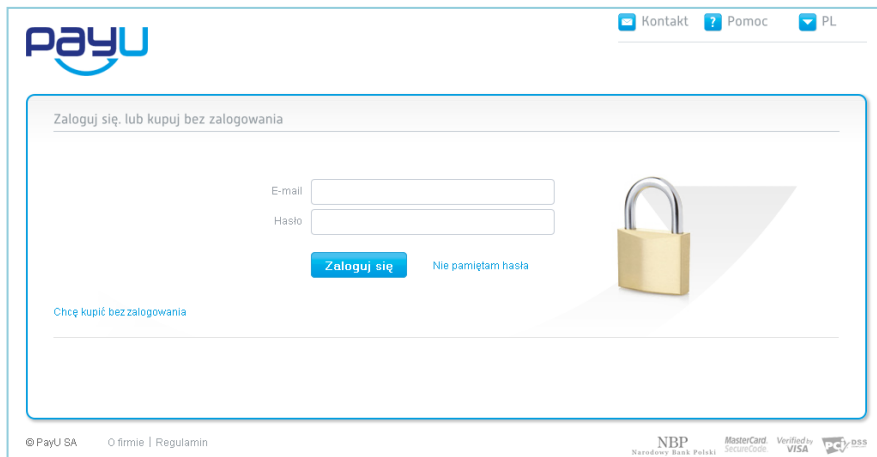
payU

Kontakt ? Pomoc PL

Zaloguj się. lub kupuj bez zalogowania

E-mail

Hasło

Zaloguj się

Nie pamiętam hasła

Chcę kupić bez zalogowania

© PayU SA O firmie | Regulamin

NBP Narodowy Bank Polski MasterCard. SecureCode. Verified by VISA PCI DSS